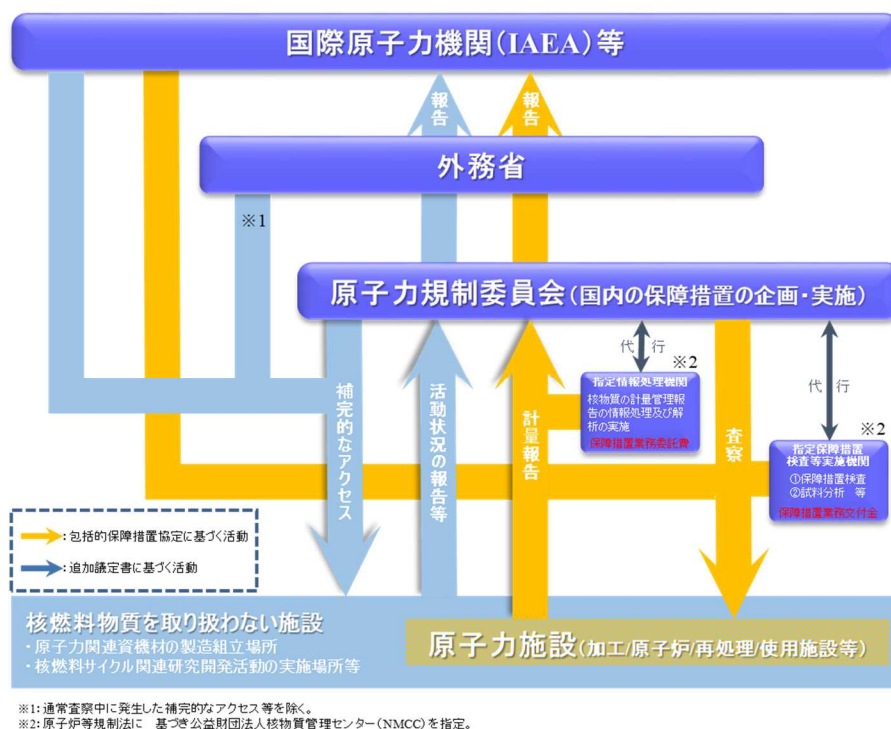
国際原子力機関（IAEA）等

報告

報告

外務省

※1

原子力規制委員会（国内の保障措置の企画・実施）

代行

※2

指定情報処理機関
核物質の計量管理報告の情報処理及び解析の実施
保障措置業務委託費

代行

※2

指定保障措置検査等実施機関
①保障措置検査
②試料分析　等
保障措置業務交付金

補完的なアクセス

活動状況の報告等

計量報告

査察

：包括的保障措置協定に基づく活動

：追加議定書に基づく活動

核燃料物質を取り扱わない施設
・原子力関連資機材の製造組立場所
・核燃料サイクル関連研究開発活動の実施場所等

原子力施設（加工/原子炉/再処理/使用施設等）

※1：通常査察中に発生した補完的なアクセス 等を除く。
※2：原子炉等規制法に　基づき公益財団法人核物質管理センター（NMCC）を指定。